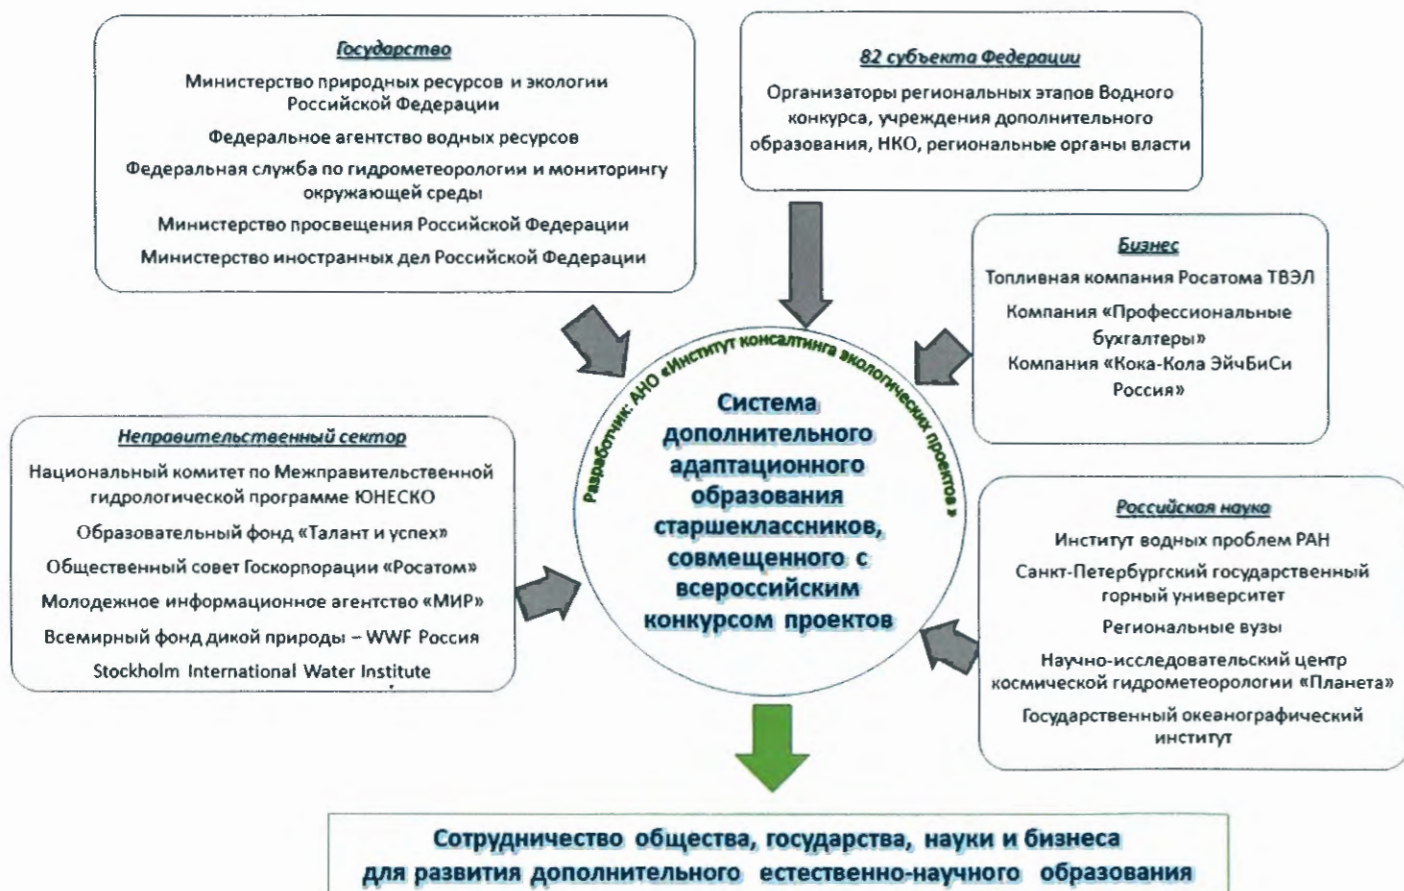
Государство

Министерство природных ресурсов и экологии Российской Федерации

Федеральное агентство водных ресурсов

Федеральная служба по гидрометеорологии и мониторингу окружающей среды

Министерство просвещения Российской Федерации

Министерство иностранных дел Российской Федерации

82 субъекта Федерации

Организаторы региональных этапов Водного конкурса, учреждения дополнительного образования, НКО, региональные органы власти

Бизнес

Топливная компания Росатома ТВЭЛ

Компания «Профессиональные бухгалтеры»

Компания «Кока-Кола ЭйчБиСи Россия»

Разработчик: АНО «Институт консалтинга экологических проектов»

Система дополнительного адаптационного образования старшеклассников, совмещенного с всероссийским конкурсом проектов

Неправительственный сектор

Национальный комитет по Межправительственной гидрологической программе ЮНЕСКО

Образовательный фонд «Талант и успех»

Общественный совет Госкорпорации «Росатом»

Молодежное информационное агентство «МИР»

Всемирный фонд дикой природы – WWF Россия

Stockholm International Water Institute

Российская наука

Институт водных проблем РАН

Санкт-Петербургский государственный горный университет

Региональные вузы

Научно-исследовательский центр космической гидрометеорологии «Планета»

Государственный океанографический институт

Сотрудничество общества, государства, науки и бизнеса для развития дополнительного естественно-научного образования